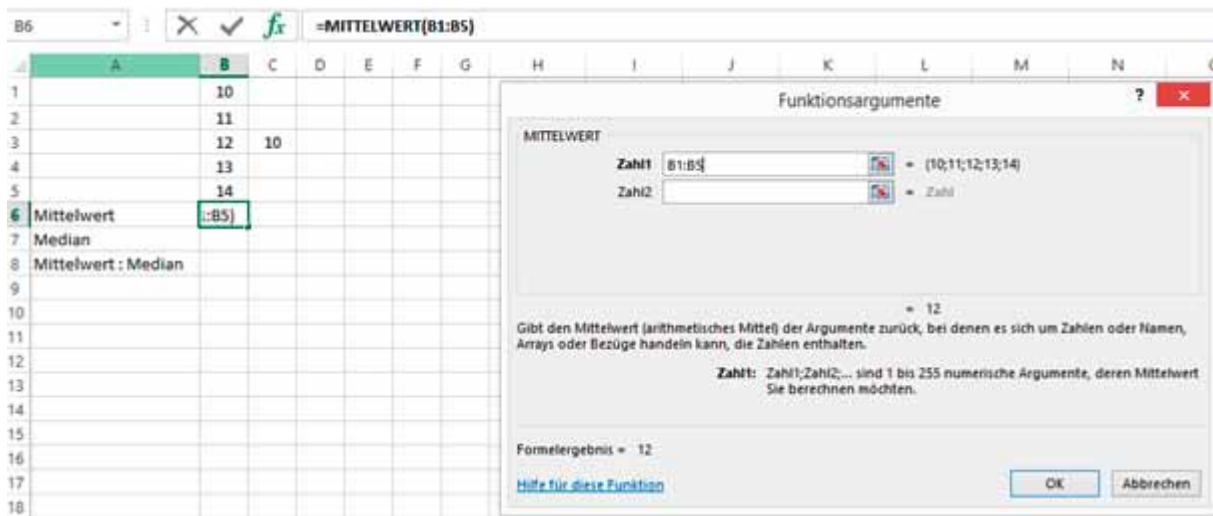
B6 $\times$ ✓ $f_x$ =MITTELWERT(B1:B5)

| | A | B | C | D | E | F | G |
|---|---|---|---|---|---|---|---|
| 1 | | 10 | | | | | |
| 2 | | 11 | | | | | |
| 3 | | 12 | 10 | | | | |
| 4 | | 13 | | | | | |
| 5 | | 14 | | | | | |
| 6 | Mittelwert | :B5) | | | | | |
| 7 | Median | | | | | | |
| 8 | Mittelwert : Median | | | | | | |
| 9 | | | | | | | |
| 10 | | | | | | | |
| 11 | | | | | | | |
| 12 | | | | | | | |
| 13 | | | | | | | |
| 14 | | | | | | | |
| 15 | | | | | | | |
| 16 | | | | | | | |
| 17 | | | | | | | |
| 18 | | | | | | | |

H I J K L M N

Funktionsargumente ? ×

MITTELWERT

Zahl1 B1:B5 = {10;11;12;13;14}
Zahl2 = Zahl

= 12

Gibt den Mittelwert (arithmetisches Mittel) der Argumente zurück, bei denen es sich um Zahlen oder Namen, Arrays oder Bezüge handeln kann, die Zahlen enthalten.

Zahl1: Zahl1;Zahl2;... sind 1 bis 255 numerische Argumente, deren Mittelwert Sie berechnen möchten.

Formelergebnis = 12

Hilfe für diese Funktion

OK Abbrechen